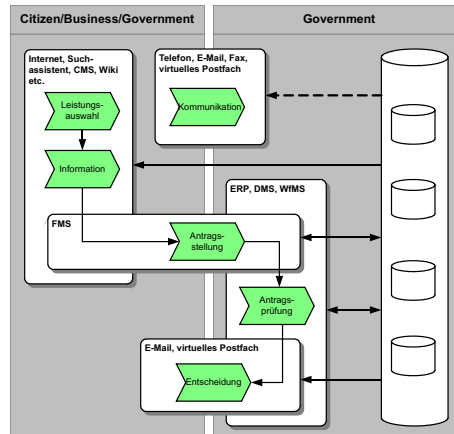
Citizen/Business/Government

Government

Internet, Suchassistent, CMS, Wiki etc.

Leistungsauswahl

Information

Telefon, E-Mail, Fax, virtuelles Postfach

Kommunikation

ERP, DMS, WfMS

FMS

Antragsstellung

Antragsprüfung

E-Mail, virtuelles Postfach

Entscheidung